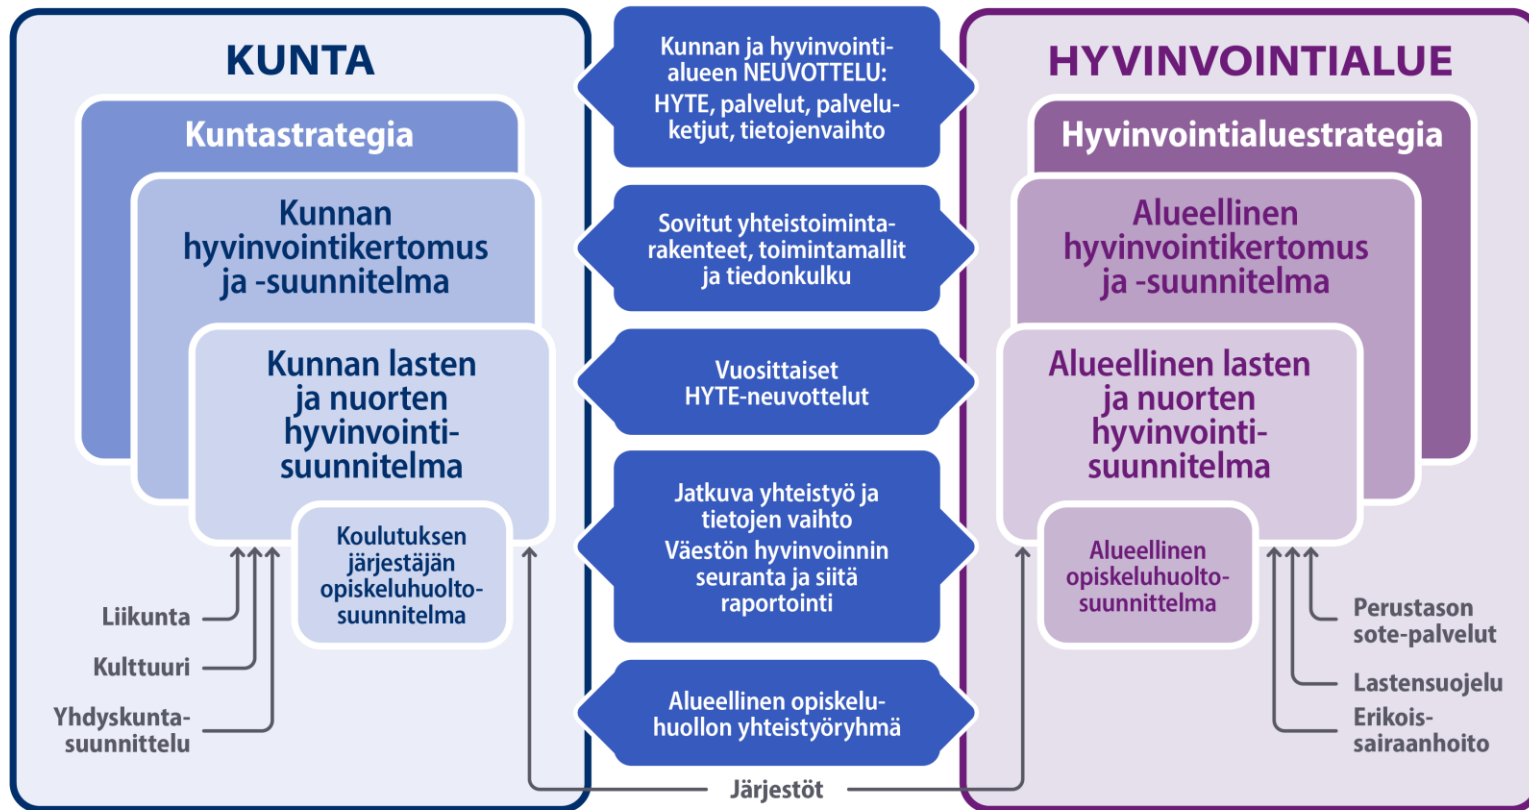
KUNTA

Kuntastrategia

Kunnan hyvinvointikertomus ja -suunnitelma

Kunnan lasten ja nuorten hyvinvointisuunnitelma

Koulutuksen järjestäjän opiskeluhuoltosuunnitelma

Liikunta

Kulttuuri

Yhdyskuntasuunnittelu

Kunnan ja hyvinvointialueen NEUVOTTELU: HYTE, palvelut, palveluketjut, tietojenvaihto

Sovitut yhteistoimintarakenteet, toimintamallit ja tiedonkulku

Vuosittaiset HYTE-neuvottelut

Jatkuva yhteistyö ja tietojen vaihto
Väestön hyvinvoinnin seuranta ja siitä raportointi

Alueellinen opiskeluhuollon yhteistyöryhmä

Järjestöt

HYVINVOINTIALUE

Hyvinvointialuestrategia

Alueellinen hyvinvointikertomus ja -suunnitelma

Alueellinen lasten ja nuorten hyvinvointisuunnitelma

Alueellinen opiskeluhuoltosuunnittelma

Perustason sote-palvelut

Lastensuojelu

Erikoissairaanhoito